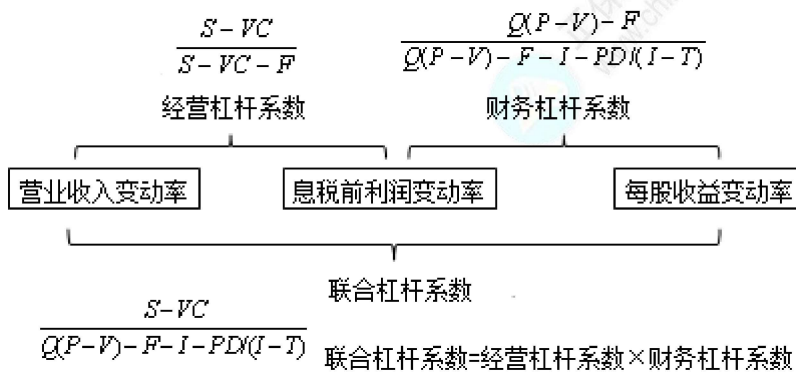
$\frac{S-VC}{S-VC-F}$

经营杠杆系数

$\frac{Q(P-V)-F}{Q(P-V)-F-I-PD/(I-T)}$

财务杠杆系数

营业收入变动率

息税前利润变动率

每股收益变动率

联合杠杆系数

$\frac{S-VC}{Q(P-V)-F-I-PD/(I-T)}$ 联合杠杆系数=经营杠杆系数×财务杠杆系数